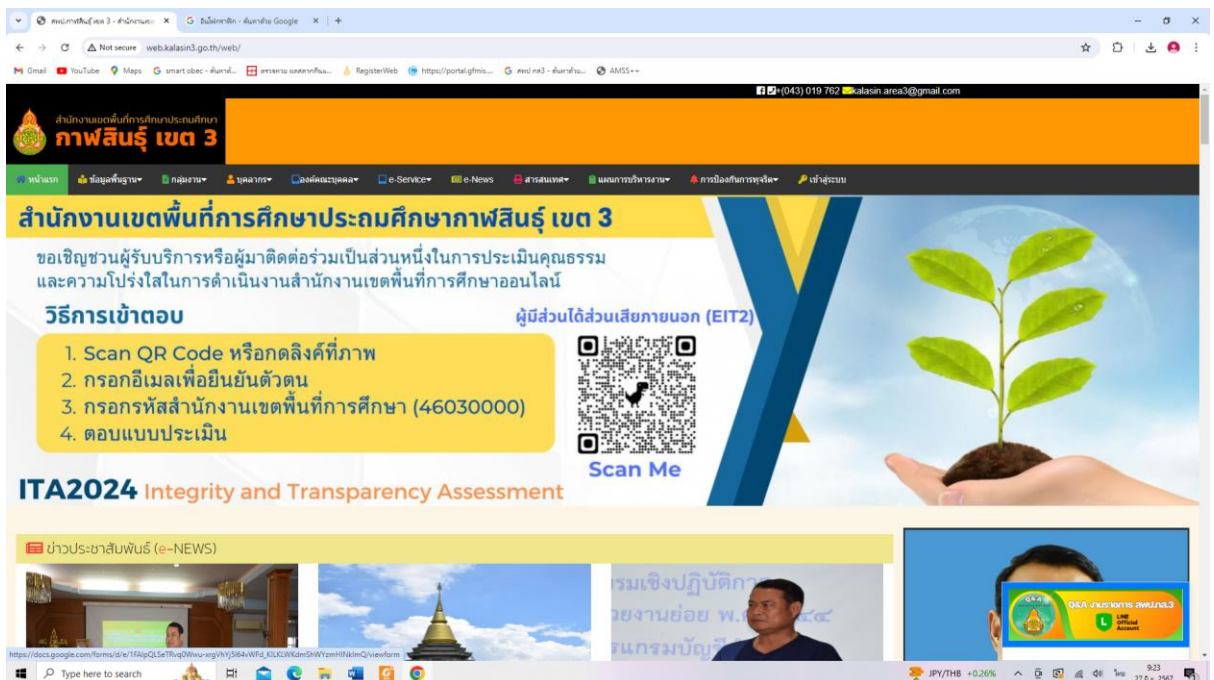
สพป.กาฬสินธุ์ เขต 3 - สำนักงานเ × | ยืนยันหาติก - ค้นหาด้วย Google × | +

Not secure web.kalasin3.go.th/web/

Gmail YouTube Maps smart obec - ค้นหาด้... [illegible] RegisterWeb https://portal.gfmis... สพป กส3 - ค้นหาด้วย... AMSS++

+(043) 019 762 kalasin.area3@gmail.com

สำนักงานเขตพื้นที่การศึกษาประถมศึกษา
กาฬสินธุ์ เขต 3

หน้าแรก ข้อมูลพื้นฐาน กลุ่มงาน บุคลากร องค์คณะบุคคล e-Service e-News สารสนเทศ แผนการบริหารงาน การป้องกันการทุจริต เข้าสู่ระบบ

สำนักงานเขตพื้นที่การศึกษาประถมศึกษากาฬสินธุ์ เขต 3

ขอเชิญชวนผู้รับบริการหรือผู้มาติดต่อร่วมเป็นส่วนหนึ่งในการประเมินคุณธรรม และความโปร่งใสในการดำเนินงานสำนักงานเขตพื้นที่การศึกษาออนไลน์

วิธีการเข้าตอบ

ผู้มีส่วนได้ส่วนเสียภายนอก (EIT2)

1. Scan QR Code หรือกดลิงค์ที่ภาพ
2. กรอกอีเมลเพื่อยืนยันตัวตน
3. กรอกรหัสสำนักงานเขตพื้นที่การศึกษา (46030000)
4. ตอบแบบประเมิน

Scan Me

ITA2024 Integrity and Transparency Assessment

ข่าวประชาสัมพันธ์ (e-NEWS)

รมเชิงปฏิบัติกา
วยงานย่อย พ.ศ. ๒๕
รแกรมบัญชี

Q&A งานราชการ สพป.กส.3
LINE Official Account

https://docs.google.com/forms/d/e/1FAIpQLSeTRvq0Wwu-xrgVhYj5I64vWFd_KILKLWKdmSHWYzmHINklmQ/viewform

Type here to search

JPY/THB +0.26%

9:23
27 ก.ค. 2567